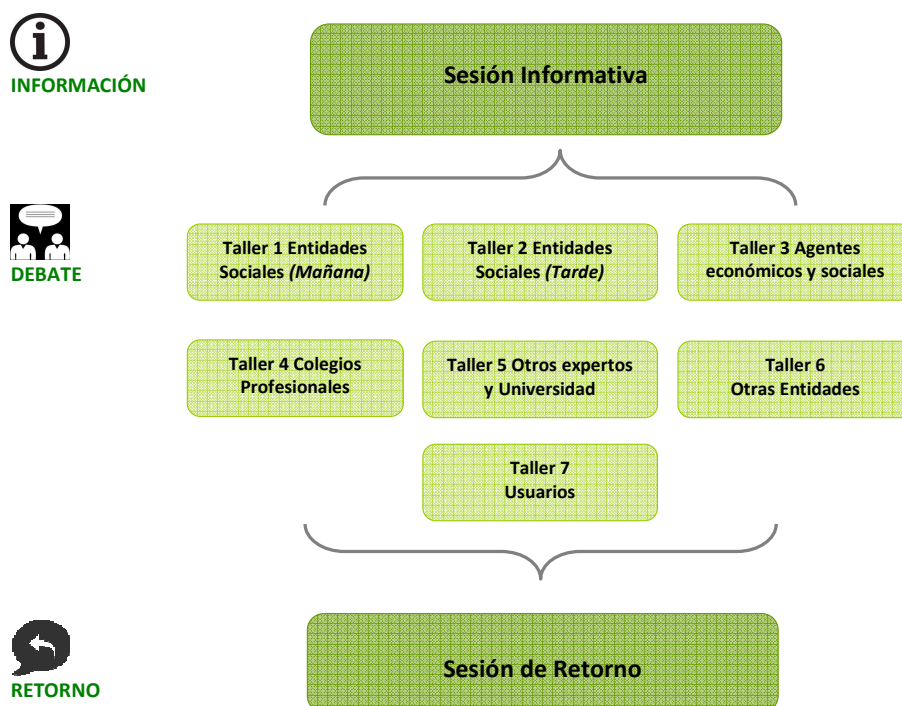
INFORMACIÓN

Sesión Informativa

DEBATE

Taller 1 Entidades Sociales *(Mañana)*

Taller 2 Entidades Sociales *(Tarde)*

Taller 3 Agentes económicos y sociales

Taller 4 Colegios Profesionales

Taller 5 Otros expertos y Universidad

Taller 6 Otras Entidades

Taller 7 Usuarios

RETORNO

Sesión de Retorno